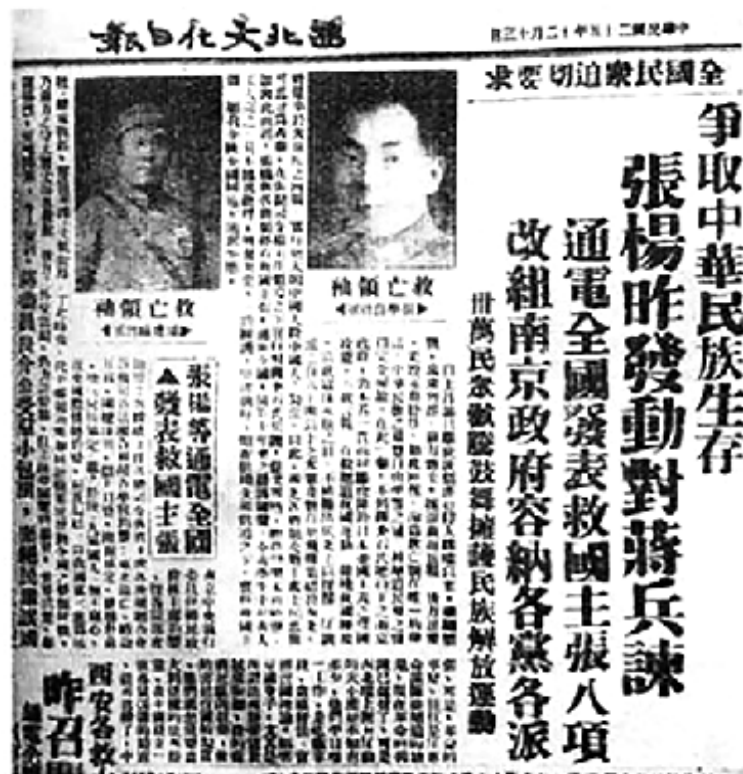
西北文化日報

中華民國二十五年十二月十三日

全國民衆迫切要求

爭取中華民族生存

張楊昨發動對蔣兵諫

通電全國發表救國主張八項

改組南京政府容納各黨各派

卅萬民衆歡躍鼓舞擁護民族解放運動

救亡領袖

張學良將軍

救亡領袖

楊虎城將軍

張楊等通電全國

發表救國主張

西安各救

昨召開

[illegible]